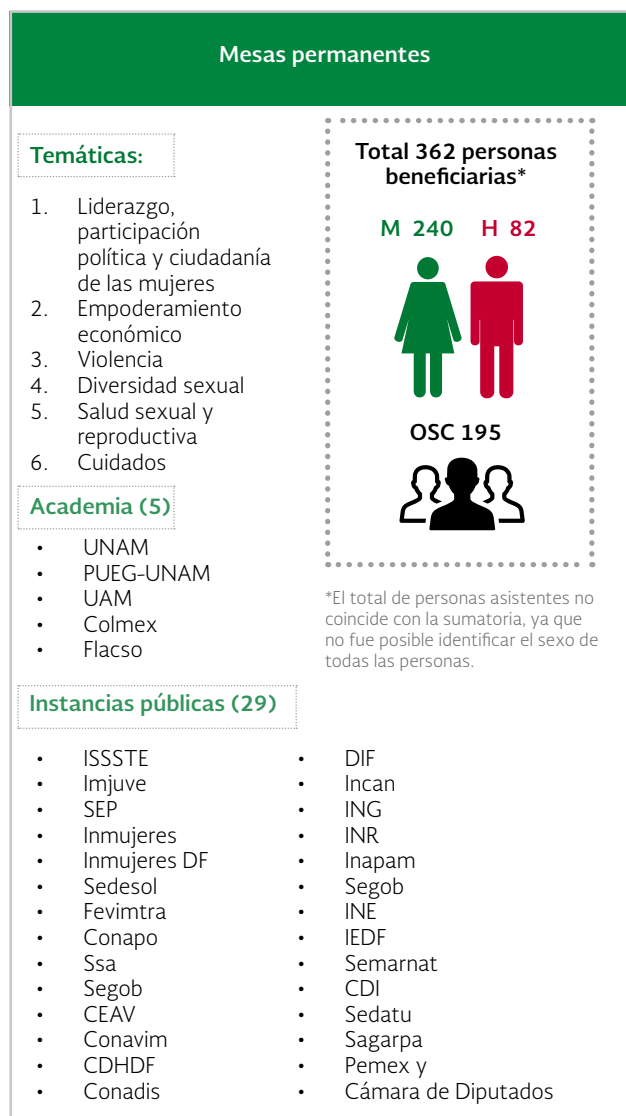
Mesas permanentes

Temáticas:

1. Liderazgo, participación política y ciudadanía de las mujeres
2. Empoderamiento económico
3. Violencia
4. Diversidad sexual
5. Salud sexual y reproductiva
6. Cuidados

Academia (5)

- UNAM
- PUEG-UNAM
- UAM
- Colmex
- Flacso

Total 362 personas beneficiarias*

M 240 H 82

OSC 195

*El total de personas asistentes no coincide con la sumatoria, ya que no fue posible identificar el sexo de todas las personas.

Instancias públicas (29)

- ISSSTE
- Imjuve
- SEP
- Inmujeres
- Inmujeres DF
- Sedesol
- Fevimtra
- Conapo
- Ssa
- Segob
- CEAV
- Conavim
- CDHDF
- Conadis

- DIF
- Incan
- ING
- INR
- Inapam
- Segob
- INE
- IEDF
- Semarnat
- CDI
- Sedatu
- Sagarpa
- Pemex y
- Cámara de Diputados